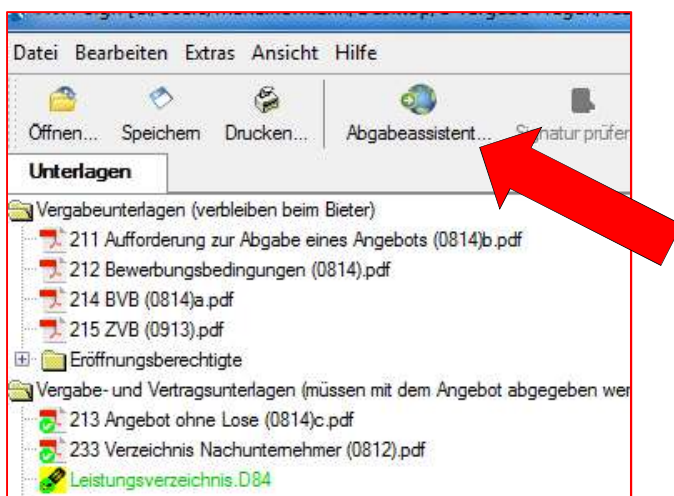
Datei Bearbeiten Extras Ansicht Hilfe

Öffnen... Speichern Drucken... Abgabeassistent... Signatur prüfen

Unterlagen

Vergabeunterlagen (verbleiben beim Bieter)
211 Aufforderung zur Abgabe eines Angebots (0814)b.pdf
212 Bewerbungsbedingungen (0814).pdf
214 BVB (0814)a.pdf
215 ZVB (0913).pdf
Eröffnungsberechtigte
Vergabe- und Vertragsunterlagen (müssen mit dem Angebot abgegeben wer
213 Angebot ohne Lose (0814)c.pdf
233 Verzeichnis Nachunternehmer (0812).pdf
Leistungsverzeichnis.D84